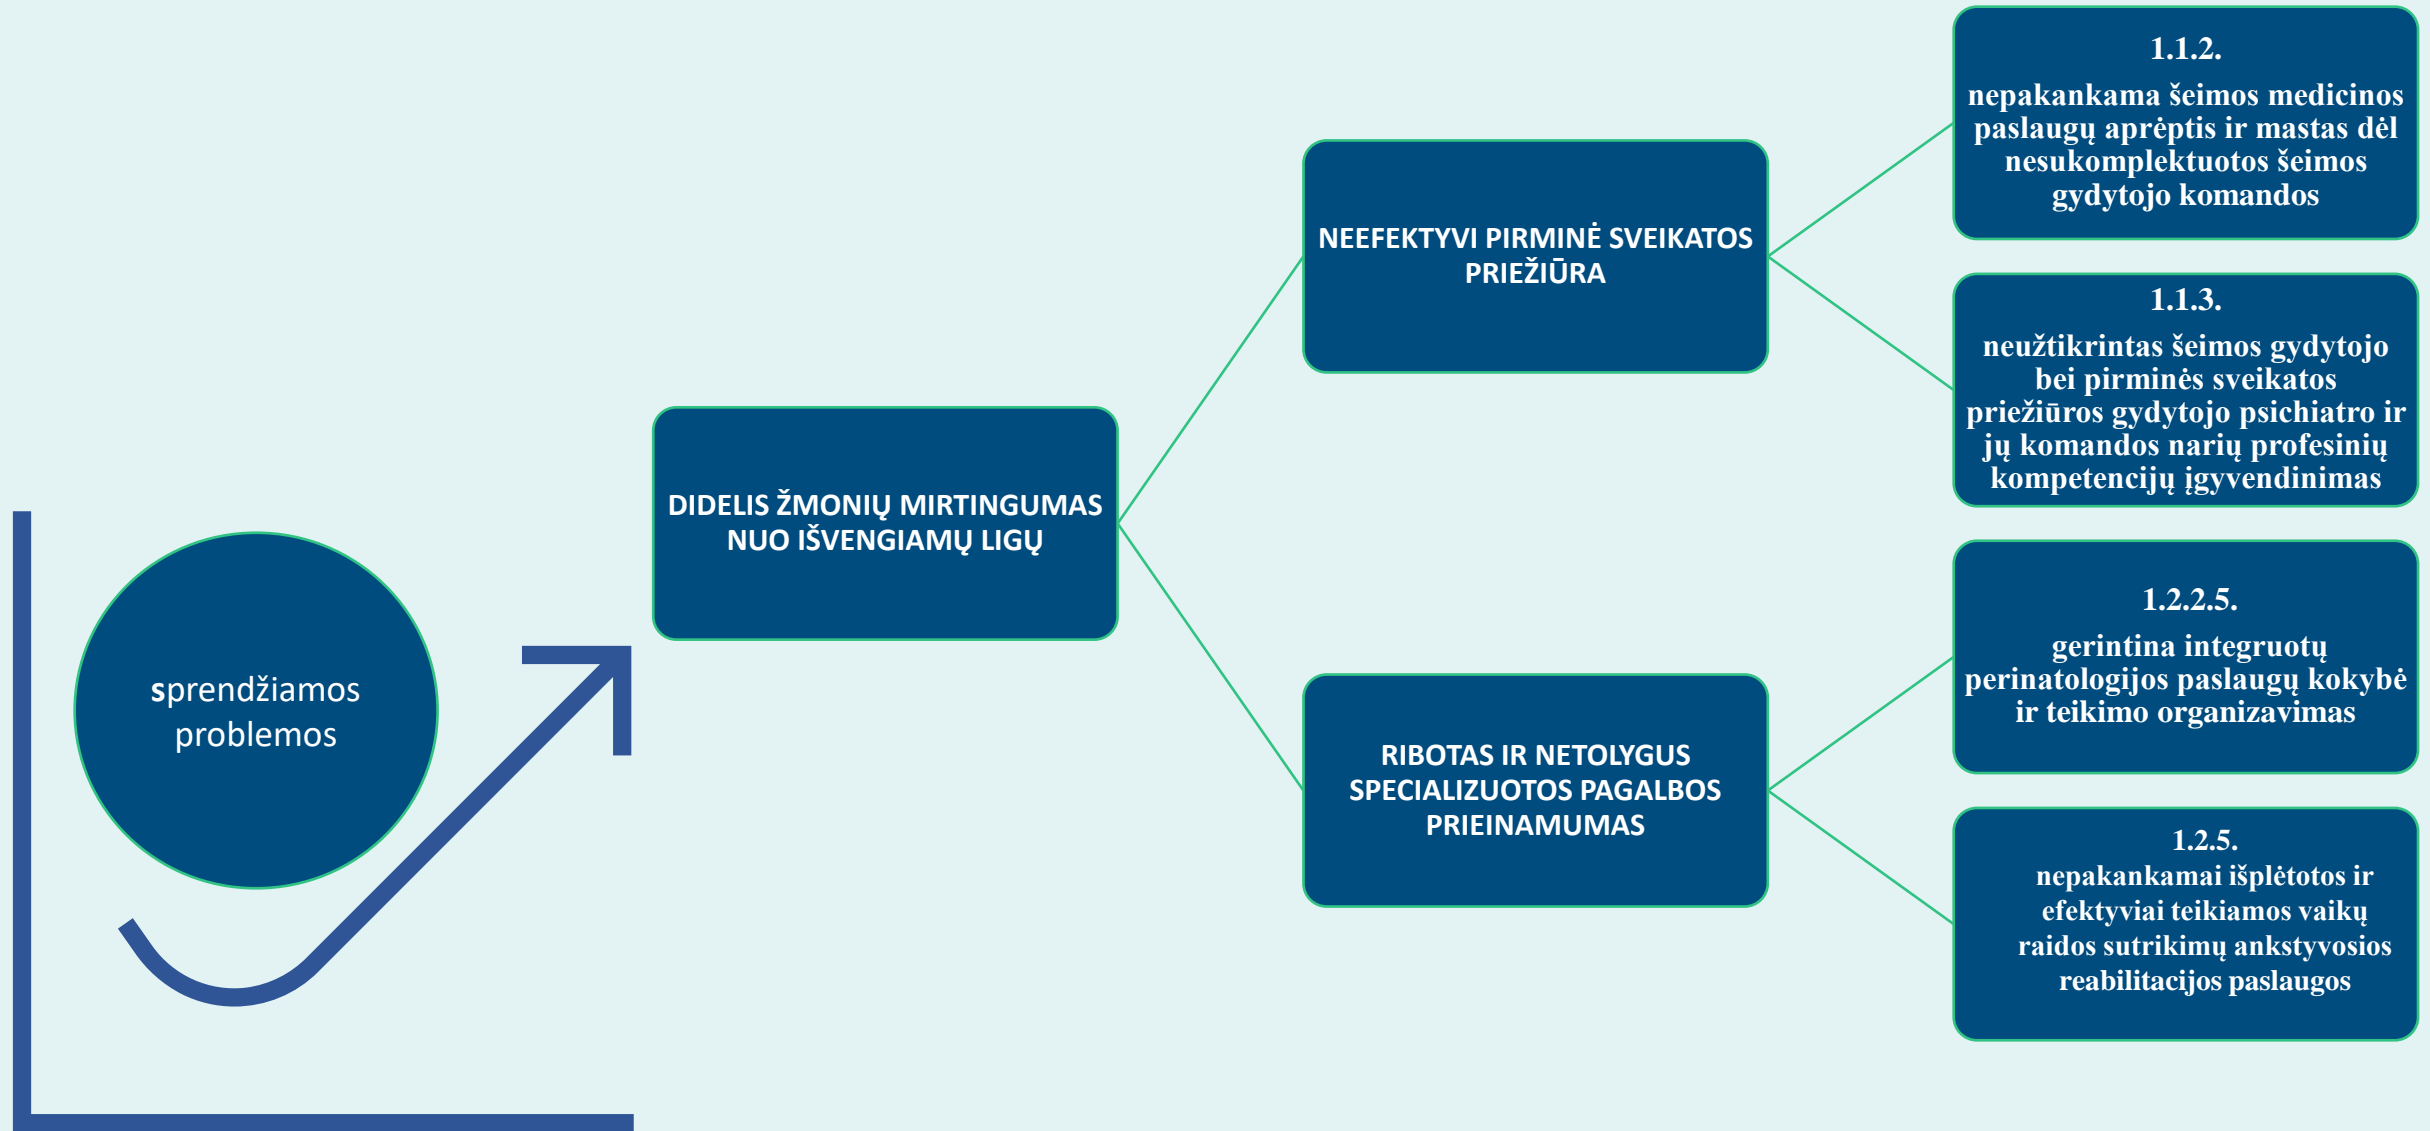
sprendžiamos problemos

DIDELIS ŽMONIŲ MIRTINGUMAS NUO IŠVENGIAMŲ LIGŲ

NEEFEKTYVI PIRMINĖ SVEIKATOS PRIEŽIŪRA

RIBOTAS IR NETOLYGUS SPECIALIZUOTOS PAGALBOS PRIEINAMUMAS

1.1.2.
nepakankama šeimos medicinos paslaugų aprėptis ir mastas dėl nesukomplektuotos šeimos gydytojo komandos

1.1.3.
neužtikrintas šeimos gydytojo bei pirminės sveikatos priežiūros gydytojo psichiatro ir jų komandos narių profesinių kompetencijų įgyvendinimas

1.2.2.5.
gerintina integruotų perinatologijos paslaugų kokybė ir teikimo organizavimas

1.2.5.
nepakankamai išplėtotos ir efektyviai teikiamos vaikų raidos sutrikimų ankstyvosios reabilitacijos paslaugos